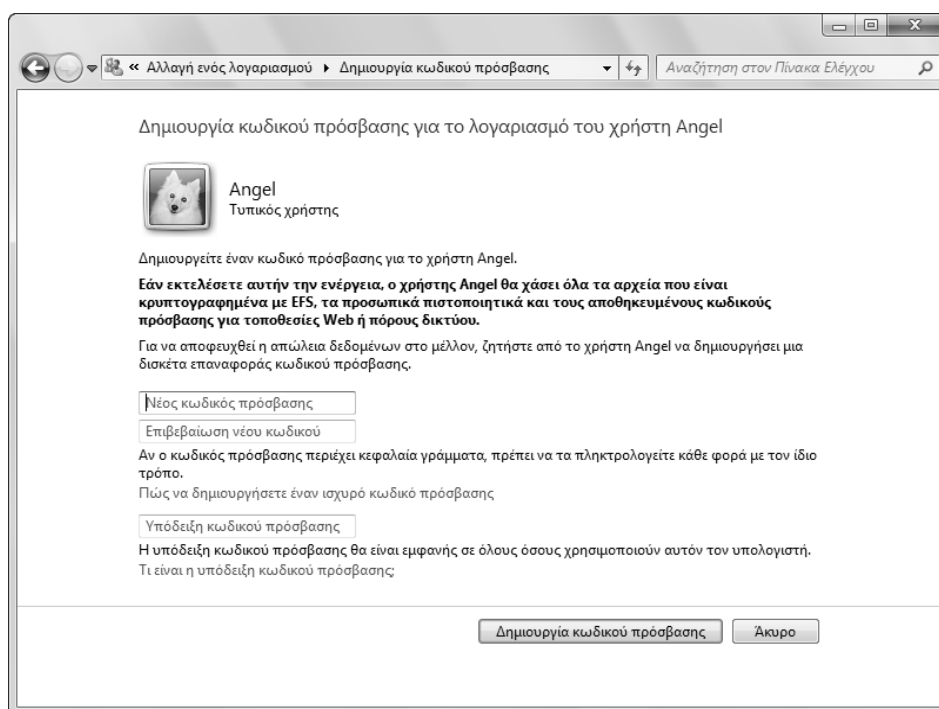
« Αλλαγή ενός λογαριασμού ▸ Δημιουργία κωδικού πρόσβασης

Αναζήτηση στον Πίνακα Ελέγχου

Δημιουργία κωδικού πρόσβασης για το λογαριασμό του χρήστη Angel

Angel
Τυπικός χρήστης

Δημιουργείτε έναν κωδικό πρόσβασης για το χρήστη Angel.

**Εάν εκτελέσετε αυτήν την ενέργεια, ο χρήστης Angel θα χάσει όλα τα αρχεία που είναι κρυπτογραφημένα με EFS, τα προσωπικά πιστοποιητικά και τους αποθηκευμένους κωδικούς πρόσβασης για τοποθεσίες Web ή πόρους δικτύου.**

Για να αποφευχθεί η απώλεια δεδομένων στο μέλλον, ζητήστε από το χρήστη Angel να δημιουργήσει μια δισκέτα επαναφοράς κωδικού πρόσβασης.

Νέος κωδικός πρόσβασης

Επιβεβαίωση νέου κωδικού

Αν ο κωδικός πρόσβασης περιέχει κεφαλαία γράμματα, πρέπει να τα πληκτρολογείτε κάθε φορά με τον ίδιο τρόπο.

Πώς να δημιουργήσετε έναν ισχυρό κωδικό πρόσβασης

Υπόδειξη κωδικού πρόσβασης

Η υπόδειξη κωδικού πρόσβασης θα είναι εμφανής σε όλους όσους χρησιμοποιούν αυτόν τον υπολογιστή.

Τι είναι η υπόδειξη κωδικού πρόσβασης;

Δημιουργία κωδικού πρόσβασης

Άκυρο